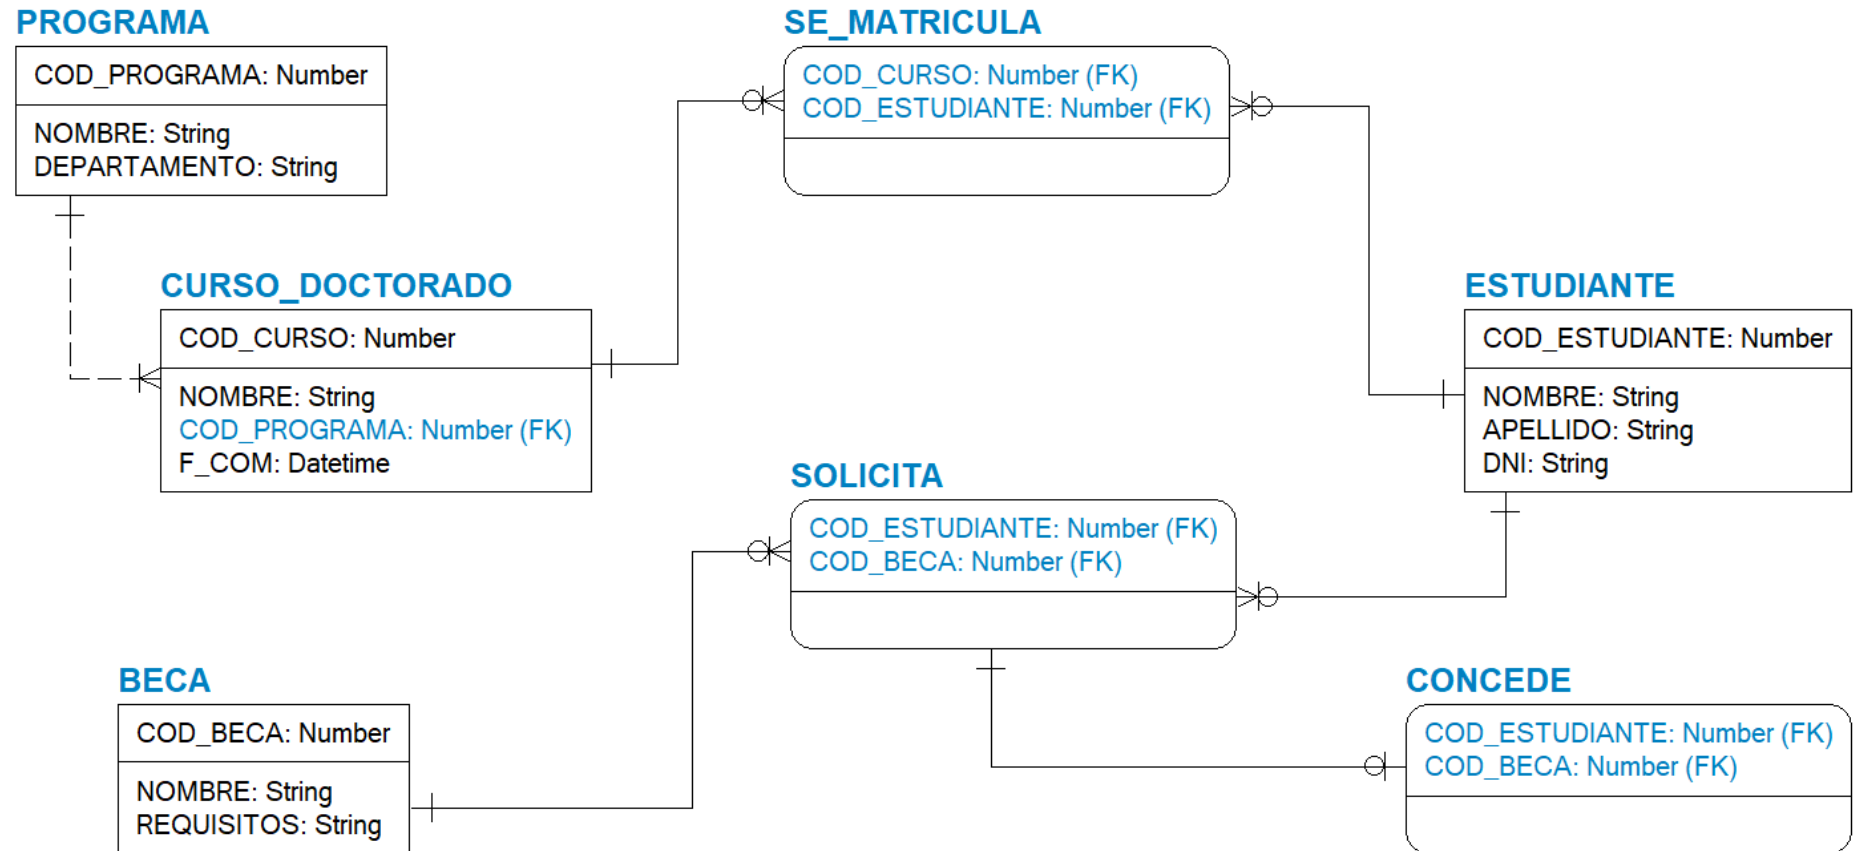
PROGRAMA

COD_PROGRAMA: Number

NOMBRE: String
DEPARTAMENTO: String

SE_MATRICULA

COD_CURSO: Number (FK)
COD_ESTUDIANTE: Number (FK)

CURSO_DOCTORADO

COD_CURSO: Number

NOMBRE: String
COD_PROGRAMA: Number (FK)
F_COM: Datetime

ESTUDIANTE

COD_ESTUDIANTE: Number

NOMBRE: String
APELLIDO: String
DNI: String

SOLICITA

COD_ESTUDIANTE: Number (FK)
COD_BECA: Number (FK)

BECA

COD_BECA: Number

NOMBRE: String
REQUISITOS: String

CONCEDE

COD_ESTUDIANTE: Number (FK)
COD_BECA: Number (FK)